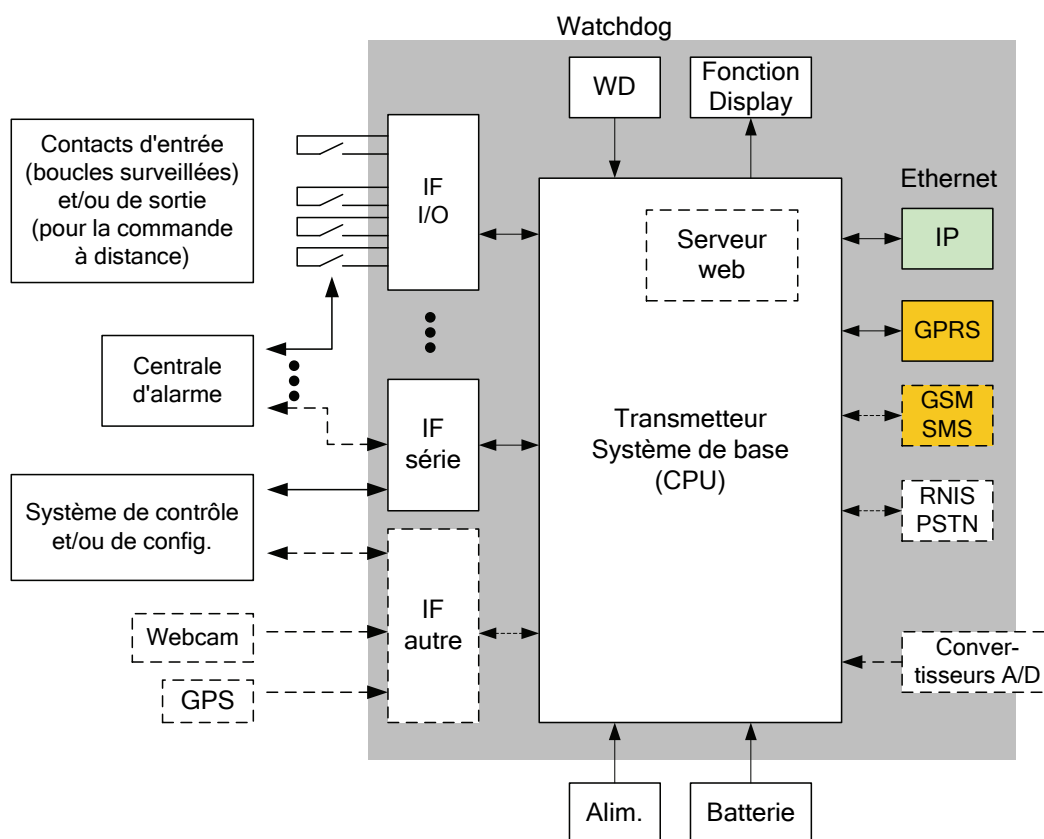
Watchdog

WD

Fonction Display

Contacts d'entrée (boucles surveillées) et/ou de sortie (pour la commande à distance)

IF I/O

Serveur web

Ethernet

IP

GPRS

GSM SMS

Centrale d'alarme

IF série

Transmetteur Système de base (CPU)

RNIS PSTN

Système de contrôle et/ou de config.

IF autre

Webcam

GPS

Convertisseurs A/D

Alim.

Batterie